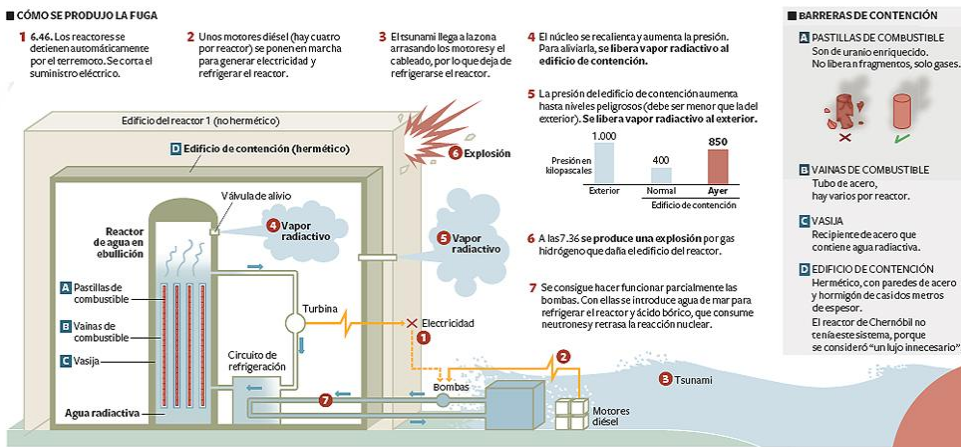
CÓMO SE PRODUJO LA FUGA

1 6.46. Los reactores se detienen automáticamente por el terremoto. Se corta el suministro eléctrico.

2 Unos motores diésel (hay cuatro por reactor) se ponen en marcha para generar electricidad y refrigerar el reactor.

3 El tsunami llega a la zona arrasando los motores y el cableado, por lo que deja de refrigerarse el reactor.

4 El núcleo se recalienta y aumenta la presión. Para aliviarla, se libera vapor radiactivo al edificio de contención.

5 La presión del edificio de contención aumenta hasta niveles peligrosos (debe ser menor que la del exterior). Se libera vapor radiactivo al exterior.

Presión en kilopascales

| Exterior | Normal | Ayer |
|---|---|---|
| 1.000 | 400 | 850 |

Edificio de contención

6 A las 7.36 se produce una explosión por gas hidrógeno que daña el edificio del reactor.

7 Se consigue hacer funcionar parcialmente las bombas. Con ellas se introduce agua de mar para refrigerar el reactor y ácido bórico, que consume neutrones y retrasa la reacción nuclear.

Edificio del reactor 1 (no hermético)

D Edificio de contención (hermético)

6 Explosión

Válvula de alivio

Reactor de agua en ebullición

4 Vapor radiactivo

5 Vapor radiactivo

A Pastillas de combustible

B Vainas de combustible

C Vasija

Agua radiactiva

Turbina

Circuito de refrigeración

Electricidad

1

2

7

Bombas

3 Tsunami

Motores diésel

BARRERAS DE CONTENCIÓN

A PASTILLAS DE COMBUSTIBLE
Son de uranio enriquecido. No liberan fragmentos, solo gases.

B VAINAS DE COMBUSTIBLE
Tubo de acero, hay varios por reactor.

C VASIJA
Recipiente de acero que contiene agua radiactiva.

D EDIFICIO DE CONTENCIÓN
Hermético, con paredes de acero y hormigón de casi dos metros de espesor.
El reactor de Chernóbil no tenía este sistema, porque se consideró "un lujo innecesario"